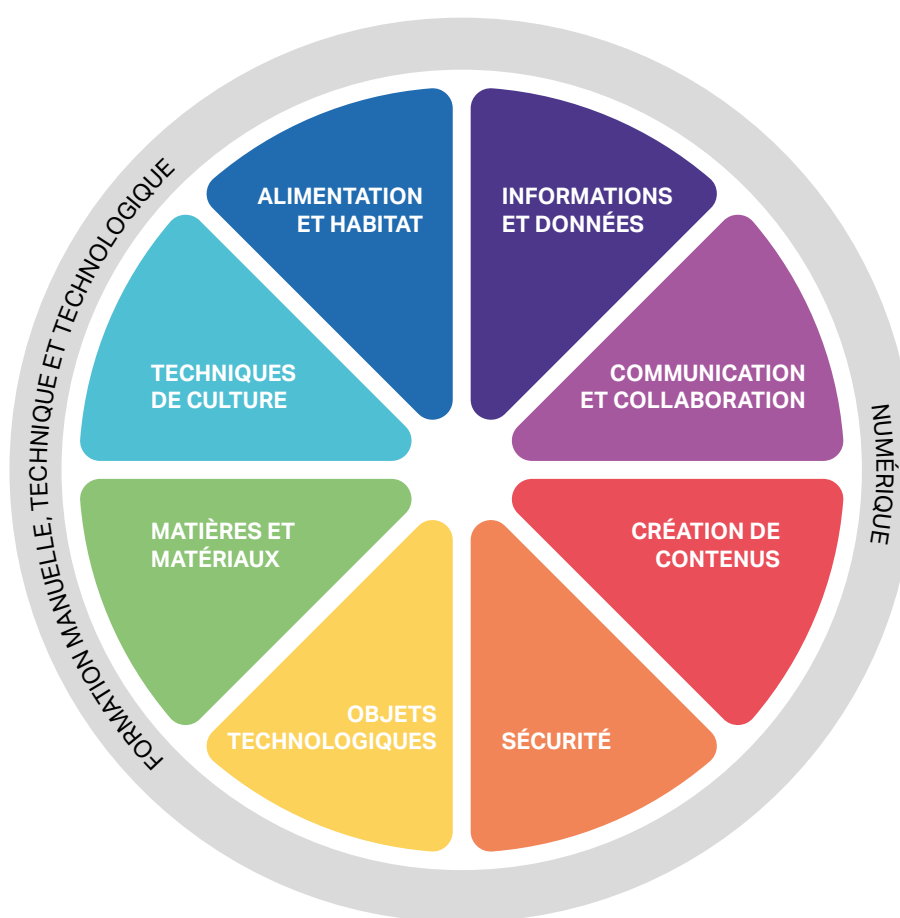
FORMATION MANUELLE, TECHNIQUE ET TECHNOLOGIQUE

ALIMENTATION ET HABITAT

INFORMATIONS ET DONNÉES

TECHNIQUES DE CULTURE

COMMUNICATION ET COLLABORATION

NUMÉRIQUE

MATIÈRES ET MATÉRIAUX

CRÉATION DE CONTENUS

OBJETS TECHNOLOGIQUES

SÉCURITÉ